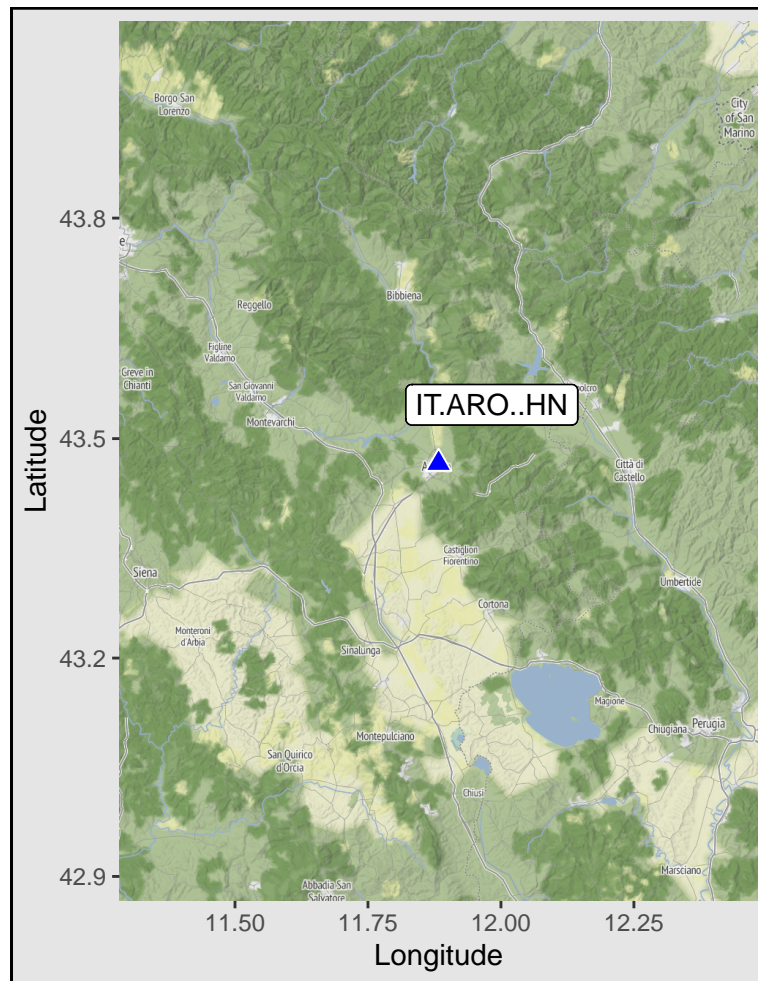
Borgo San Lorenzo

City of San Marino

43.8

Reggello

Bibbiena

Figline Valdarno

Greve in Chianti

San Giovanni Valdarno

Montevarchi

IT.ARO..HN

43.5

Città di Castello

Latitude

Castiglion Fiorentino

Siena

Cortona

Umbertide

Monteroni d'Arbia

43.2

Sinalunga

Magione

Chiugiana

Perugia

San Quirico d'Orcia

Montepulciano

Chiusi

Marsciano

42.9

Abbadia San Salvatore

11.50

11.75

12.00

12.25

Longitude